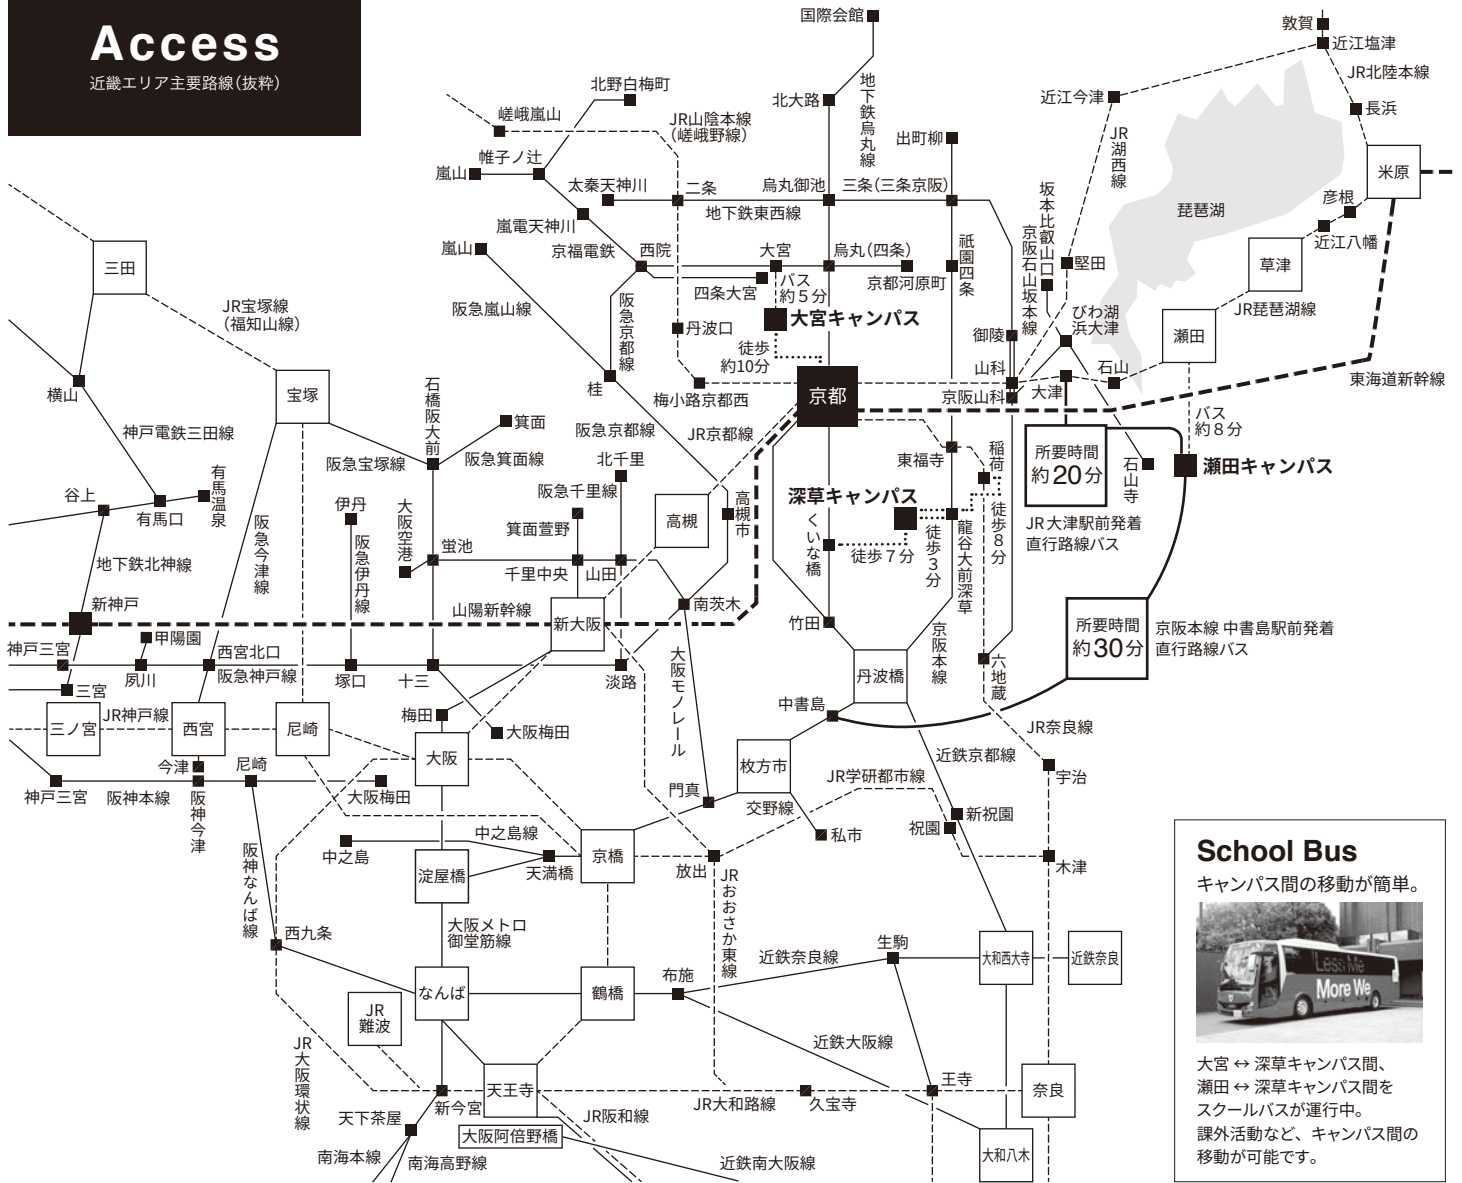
Access
近畿エリア主要路線(抜粋)

国際会館
地下鉄烏丸線
北大路
出町柳
敦賀
近江塩津
JR北陸本線
近江今津
長浜
JR湖西線
米原
琵琶湖
彦根
近江八幡
北野白梅町
嵯峨嵐山
JR山陰本線(嵯峨野線)
帷子ノ辻
嵐山
太秦天神川
二条
烏丸御池
三条(三条京阪)
地下鉄東西線
嵐電天神川
京福電鉄
西院
大宮
烏丸(四条)
京都河原町
祇園四条
坂本比叡山口
京阪石山坂本線
堅田
草津
嵐山
バス約5分
四条大宮
大宮キャンパス
阪急京都線
丹波口
徒歩約10分
御陵
びわ湖浜大津
瀬田
JR琵琶湖線
三田
JR宝塚線(福知山線)
阪急嵐山線
桂
梅小路京都西
京都
山科
大津
石山
京阪山科
東海道新幹線
横山
宝塚
石橋阪大前
箕面
阪急京都線
JR京都線
東福寺
稲荷
所要時間約20分
石山寺
バス約8分
瀬田キャンパス
神戸電鉄三田線
阪急宝塚線
阪急箕面線
北千里
深草キャンパス
徒歩8分
有馬温泉
谷上
有馬口
伊丹
大阪空港
阪急千里線
高槻
高槻市
くいな橋
徒歩3分
龍谷大前深草
JR大津駅前発着直行路線バス
阪急今津線
阪急伊丹線
箕面萱野
徒歩7分
地下鉄北神線
蛍池
千里中央
山田
新神戸
南茨木
山陽新幹線
竹田
京阪本線
所要時間約30分
京阪本線 中書島駅前発着直行路線バス
神戸三宮
甲陽園
新大阪
西宮北口
大阪モノレール
丹波橋
六地蔵
三宮
夙川
阪急神戸線
塚口
十三
淡路
中書島
JR奈良線
三ノ宮
JR神戸線
西宮
尼崎
梅田
大阪梅田
今津
尼崎
大阪
近鉄京都線
神戸三宮
阪神本線
阪神今津
大阪梅田
門真
枚方市
JR学研都市線
宇治
交野線
新祝園
祝園
私市
阪神なんば線
中之島線
中之島
淀屋橋
天満橋
京橋
放出
JRおおさか東線
木津
School Bus
キャンパス間の移動が簡単。
西九条
大阪メトロ御堂筋線
生駒
大和西大寺
近鉄奈良
近鉄奈良線
JR難波
なんば
鶴橋
布施
近鉄大阪線
JR大阪環状線
天王寺
王寺
奈良
新今宮
JR大和路線
久宝寺
天下茶屋
JR阪和線
大阪阿倍野橋
大和八木
南海本線
南海高野線
近鉄南大阪線
Less Me More We
大宮 ↔ 深草キャンパス間、瀬田 ↔ 深草キャンパス間をスクールバスが運行中。課外活動など、キャンパス間の移動が可能です。